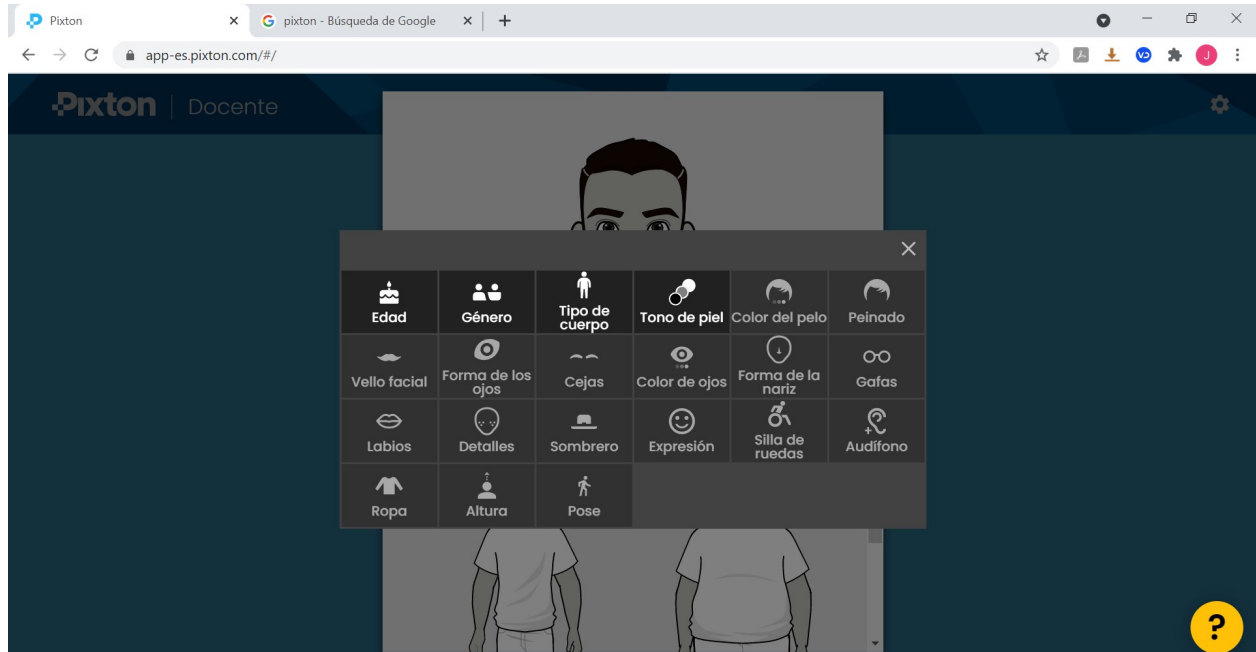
Pixton
pixton - Búsqueda de Google
app-es.pixton.com/#/

Pixton | Docente

Edad
Género
Tipo de cuerpo
Tono de piel
Color del pelo
Peinado
Vello facial
Forma de los ojos
Cejas
Color de ojos
Forma de la nariz
Gafas
Labios
Detalles
Sombrero
Expresión
Silla de ruedas
Audífono
Ropa
Altura
Pose

?